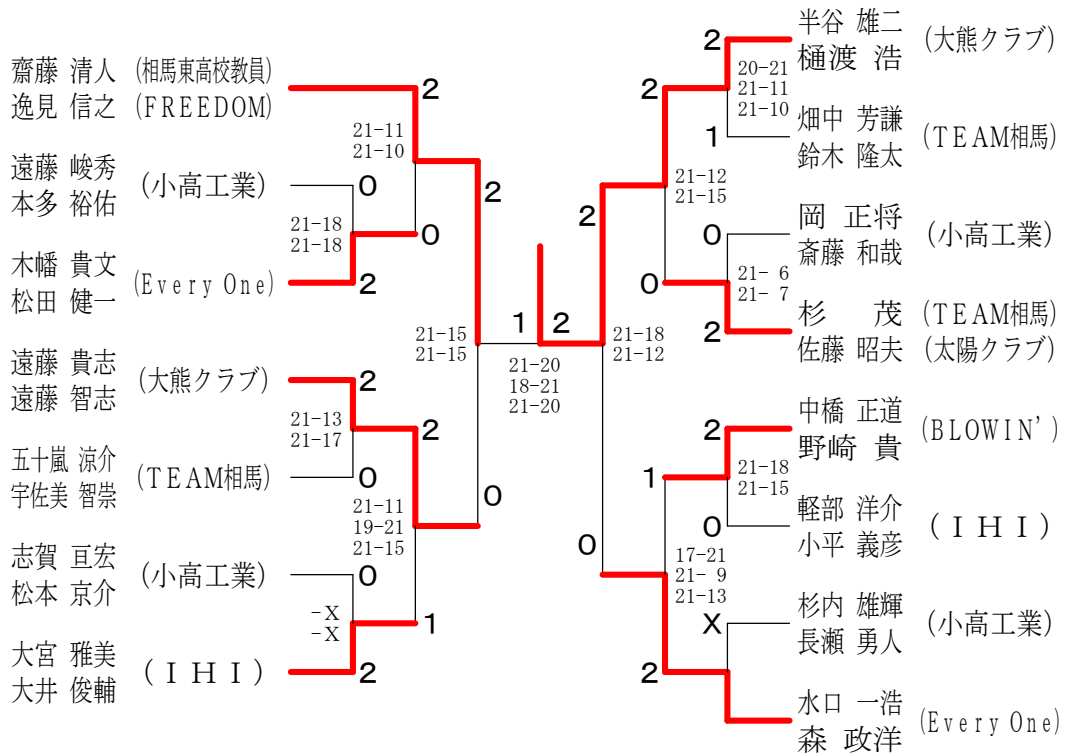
齋藤 清人 (相馬東高校教員)
逸見 信之 (FREEDOM)

遠藤 峻秀
本多 裕佑 (小高工業)

木幡 貴文
松田 健一 (Every One)

遠藤 貴志
遠藤 智志 (大熊クラブ)

五十嵐 涼介
宇佐美 智崇 (TEAM相馬)

志賀 亘宏
松本 京介 (小高工業)

大宮 雅美
大井 俊輔 (ＩＨＩ)

2
21-11
21-10
2
0
21-18
21-18
0
2
21-15
21-15
1
2
21-13
21-17
2
0
21-11
19-21
21-15
0
0
-X
-X
1
2

2
21-20
18-21
21-20

半谷 雄二
樋渡 浩 (大熊クラブ)

畑中 芳謙
鈴木 隆太 (TEAM相馬)

岡 正将
斎藤 和哉 (小高工業)

杉 茂 (TEAM相馬)
佐藤 昭夫 (太陽クラブ)

中橋 正道
野崎 貴 (BLOWIN')

軽部 洋介
小平 義彦 (ＩＨＩ)

杉内 雄輝
長瀬 勇人 (小高工業)

水口 一浩
森 政洋 (Every One)

2
20-21
21-11
21-10
1
2
21-12
21-15
2
0
21- 6
21- 7
0
2
21-18
21-12
2
21-18
21-15
1
0
0
17-21
21- 9
21-13
X
2